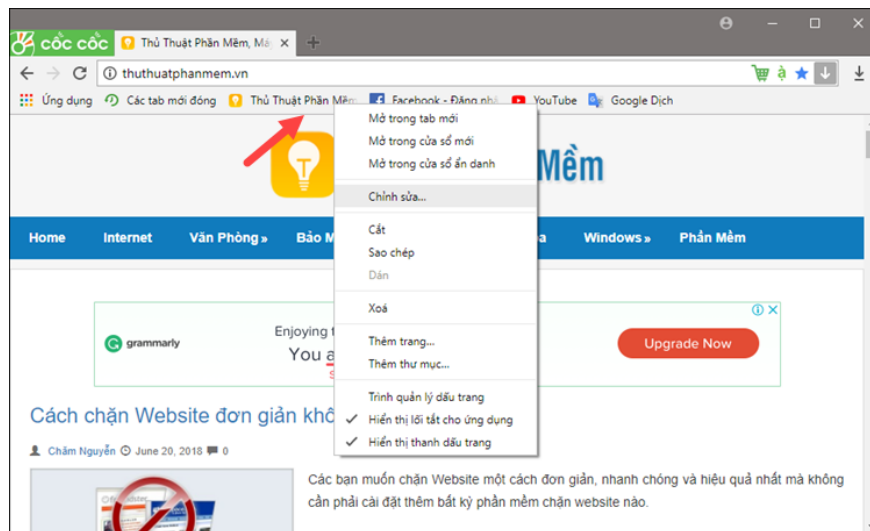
Cốc Cốc
Thủ Thuật Phần Mềm, Mẹ
thuthuatphanmem.vn
Ứng dụng
Các tab mới đóng
Thủ Thuật Phần Mềm
Facebook - Đăng nhập
YouTube
Google Dịch
Mở trong tab mới
Mở trong cửa sổ mới
Mở trong cửa sổ ẩn danh
Chỉnh sửa...
Cắt
Sao chép
Dán
Xoá
Thêm trang...
Thêm thư mục...
Trình quản lý dấu trang
Hiển thị lối tắt cho ứng dụng
Hiển thị thanh dấu trang
Mềm
Home
Internet
Văn Phòng »
Bảo M
Windows »
Phần Mềm
grammarly
Enjoying
You a
Upgrade Now
Cách chặn Website đơn giản khô
Chăm Nguyễn
June 20, 2018
0
Các bạn muốn chặn Website một cách đơn giản, nhanh chóng và hiệu quả nhất mà không cần phải cài đặt thêm bất kỳ phần mềm chặn website nào.